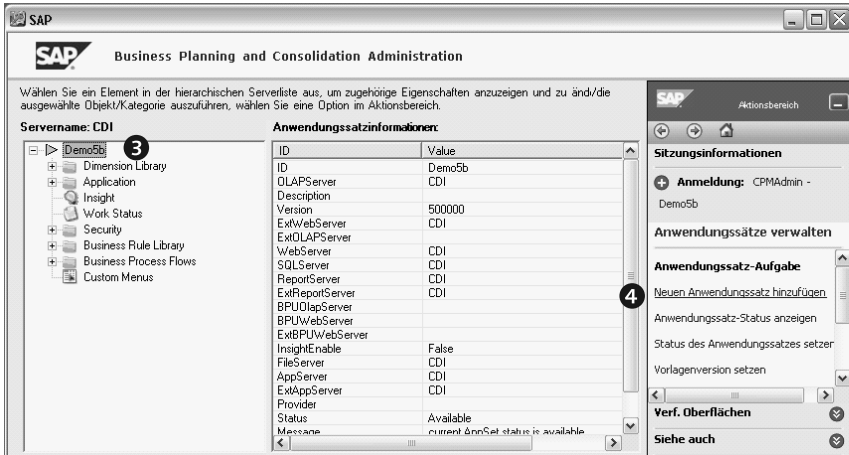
SAP

SAP Business Planning and Consolidation Administration

Wählen Sie ein Element in der hierarchischen Serverliste aus, um zugehörige Eigenschaften anzuzeigen und zu ändr/die ausgewählte Objekt/Kategorie auszuführen, wählen Sie eine Option im Aktionsbereich.

Servername: CDI

Demo5b 3
Dimension Library
Application
Insight
Work Status
Security
Business Rule Library
Business Process Flows
Custom Menus

Anwendungssatzinformationen:

| ID | Value |
|---|---|
| ID | Demo5b |
| OLAPServer | CDI |
| Description | |
| Version | 500000 |
| ExtWebServer | CDI |
| ExtOLAPServer | |
| WebServer | CDI |
| SQLServer | CDI |
| ReportServer | CDI |
| ExtReportServer | CDI |
| BPUOlapServer | |
| BPUWebServer | |
| ExtBPUWebServer | |
| InsightEnable | False |
| FileServer | CDI |
| AppServer | CDI |
| ExtAppServer | CDI |
| Provider | |
| Status | Available |
| Message | current AppSet status is available |

SAP Aktionsbereich

Sitzungsinformationen

Anmeldung: CPMAdmin - Demo5b

Anwendungssätze verwalten

Anwendungssatz-Aufgabe

4 Neuen Anwendungssatz hinzufügen

Anwendungssatz-Status anzeigen

Status des Anwendungssatzes setzen

Vorlagenversion setzen

Verf. Oberflächen

Siehe auch